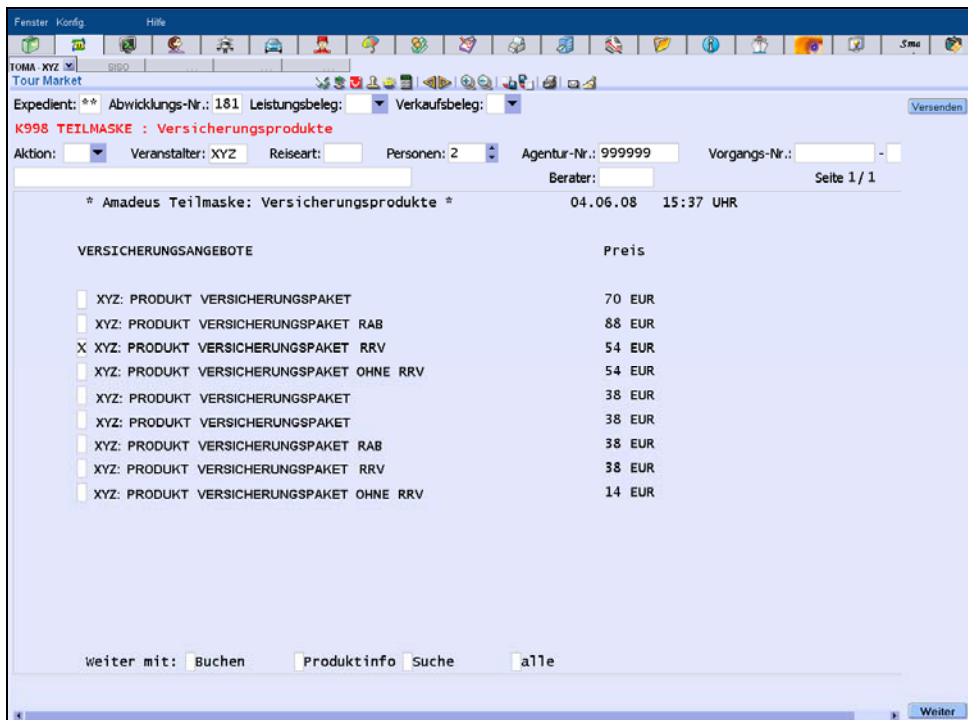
Fenster Konfig. Hilfe

Sma

TOMA - XYZ SISO

Tour Market

Expedient: ** Abwicklungs-Nr.: 181 Leistungsbeleg: Verkaufsbeleg:

Versenden

K998 TEILMASKE : Versicherungsprodukte

Aktion: Veranstalter: XYZ Reiseart: Personen: 2 Agentur-Nr.: 999999 Vorgangs-Nr.: -

Berater: Seite 1 / 1

* Amadeus Teilmaske: Versicherungsprodukte * 04.06.08 15:37 UHR

VERSICHERUNGSANGEBOTE Preis

XYZ: PRODUKT VERSICHERUNGSPAKET 70 EUR
XYZ: PRODUKT VERSICHERUNGSPAKET RAB 88 EUR
X XYZ: PRODUKT VERSICHERUNGSPAKET RRV 54 EUR
XYZ: PRODUKT VERSICHERUNGSPAKET OHNE RRV 54 EUR
XYZ: PRODUKT VERSICHERUNGSPAKET 38 EUR
XYZ: PRODUKT VERSICHERUNGSPAKET 38 EUR
XYZ: PRODUKT VERSICHERUNGSPAKET RAB 38 EUR
XYZ: PRODUKT VERSICHERUNGSPAKET RRV 38 EUR
XYZ: PRODUKT VERSICHERUNGSPAKET OHNE RRV 14 EUR

Weiter mit: Buchen Produktinfo Suche alle

Weiter